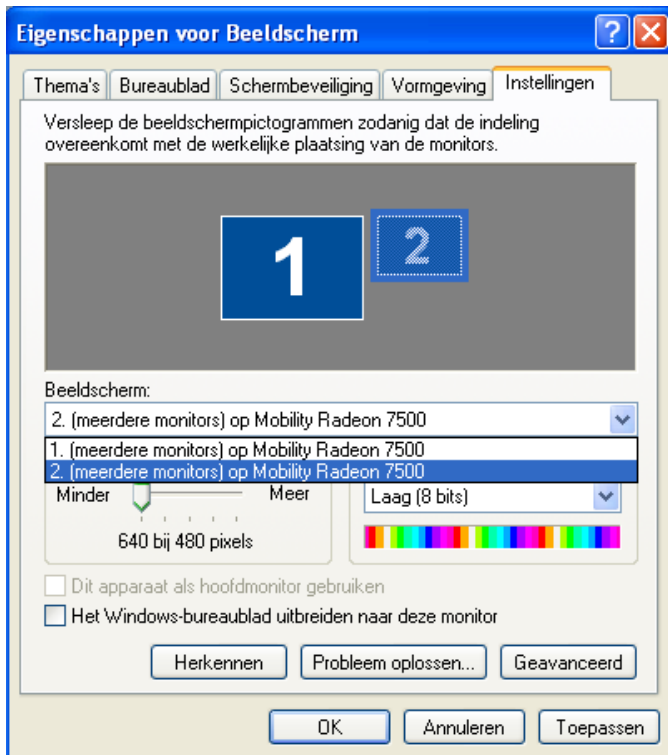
Eigenschappen voor Beeldscherm

Thema's | Bureaublad | Schermbeveiliging | Vormgeving | Instellingen

Versleep de beeldschermpictogrammen zodanig dat de indeling overeenkomt met de werkelijke plaatsing van de monitors.

1
2

Beeldscherm:

2. (meerdere monitors) op Mobility Radeon 7500

1. (meerdere monitors) op Mobility Radeon 7500
2. (meerdere monitors) op Mobility Radeon 7500

Minder
Meer
640 bij 480 pixels

Laag (8 bits)

Dit apparaat als hoofdmonitor gebruiken

Het Windows-bureaublad uitbreiden naar deze monitor

Herkennen
Probleem oplossen...
Geavanceerd

OK
Annuleren
Toepassen